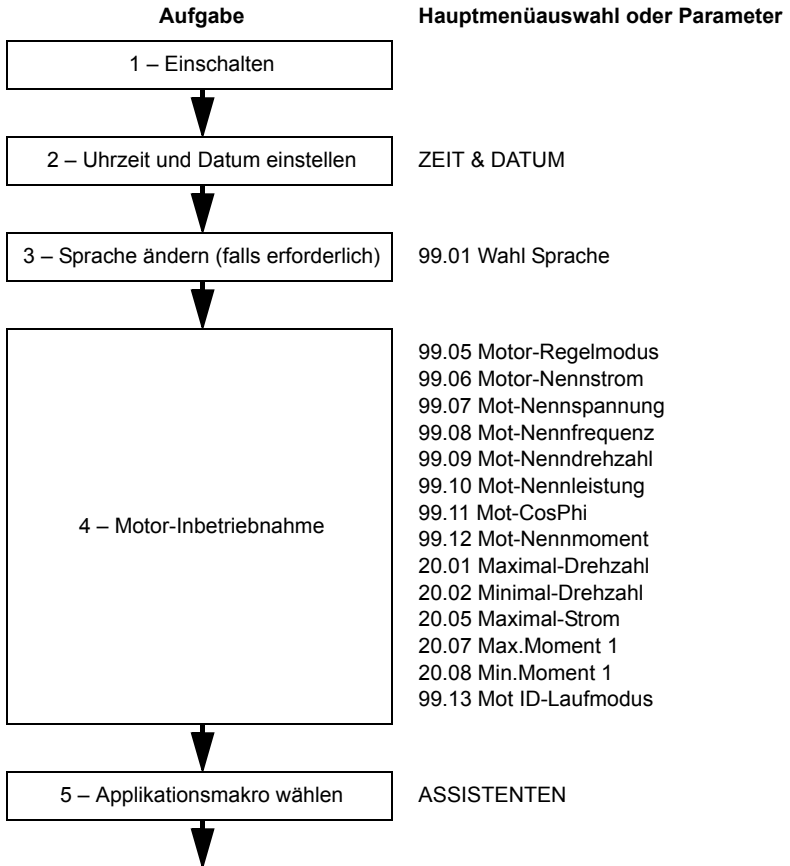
Aufgabe

Hauptmenüauswahl oder Parameter

1 – Einschalten

2 – Uhrzeit und Datum einstellen

ZEIT & DATUM

3 – Sprache ändern (falls erforderlich)

99.01 Wahl Sprache

4 – Motor-Inbetriebnahme

99.05 Motor-Regelmodus
99.06 Motor-Nennstrom
99.07 Mot-Nennspannung
99.08 Mot-Nennfrequenz
99.09 Mot-Nenndrehzahl
99.10 Mot-Nennleistung
99.11 Mot-CosPhi
99.12 Mot-Nennmoment
20.01 Maximal-Drehzahl
20.02 Minimal-Drehzahl
20.05 Maximal-Strom
20.07 Max.Moment 1
20.08 Min.Moment 1
99.13 Mot ID-Laufmodus

5 – Applikationsmakro wählen

ASSISTENTEN